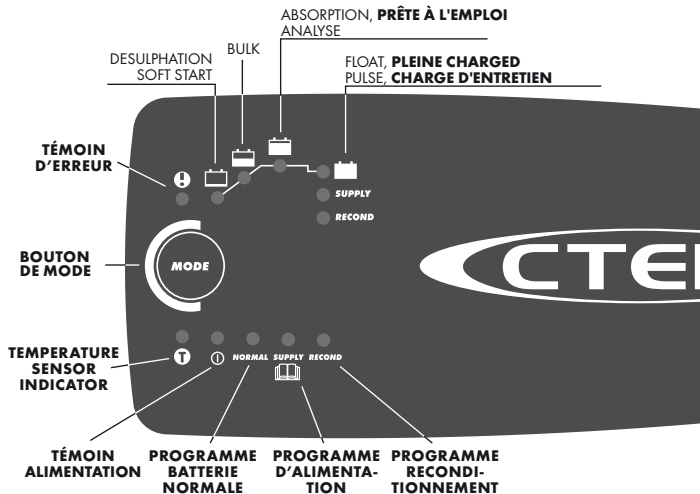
ABSORPTION, **PRÊTE À L'EMPLOI**
ANALYSE

BULK

DESULPHATION
SOFT START

FLOAT, **PLEINE CHARGED**
PULSE, **CHARGE D'ENTRETIEN**

TÉMOIN D'ERREUR

SUPPLY

RECOND

BOUTON DE MODE

MODE

CTE

TEMPERATURE SENSOR INDICATOR

NORMAL SUPPLY RECOND

TÉMOIN ALIMENTATION

PROGRAMME BATTERIE NORMALE

PROGRAMME D'ALIMENTATION

PROGRAMME RECONDITIONNEMENT